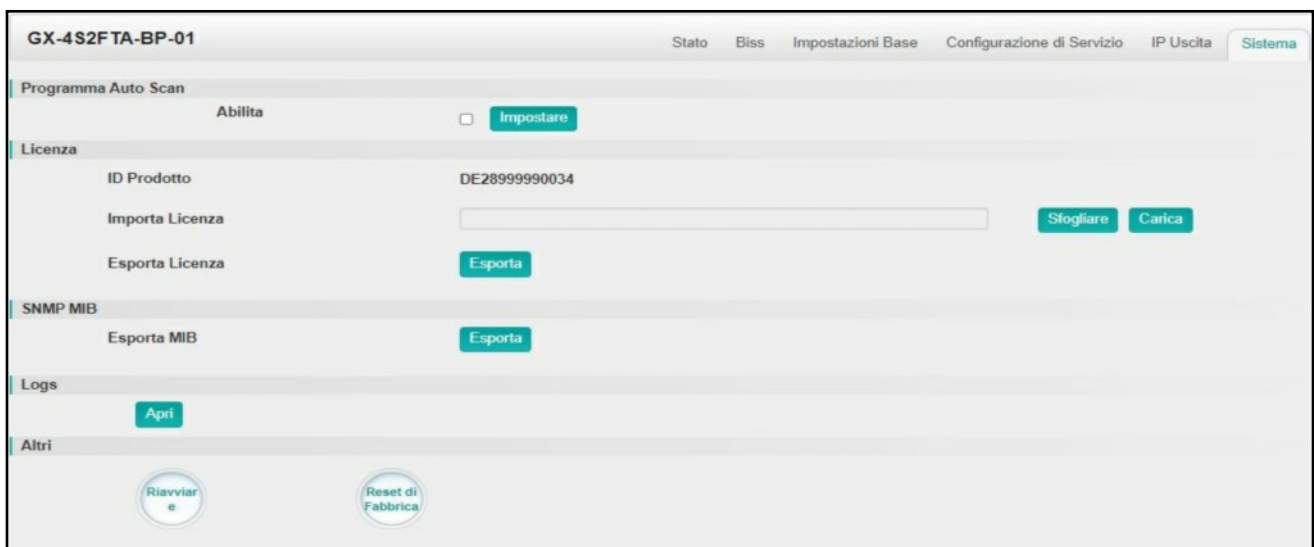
GX-4S2FTA-BP-01

Stato Biss Impostazioni Base Configurazione di Servizio IP Uscita Sistema

Programma Auto Scan

Abilita Impostare

Licenza

ID Prodotto DE28999990034

Importa Licenza Sfogliare Carica

Esporta Licenza Esporta

SNMP MIB

Esporta MIB Esporta

Logs

Apri

Altri

Riavviare

Reset di Fabbrica